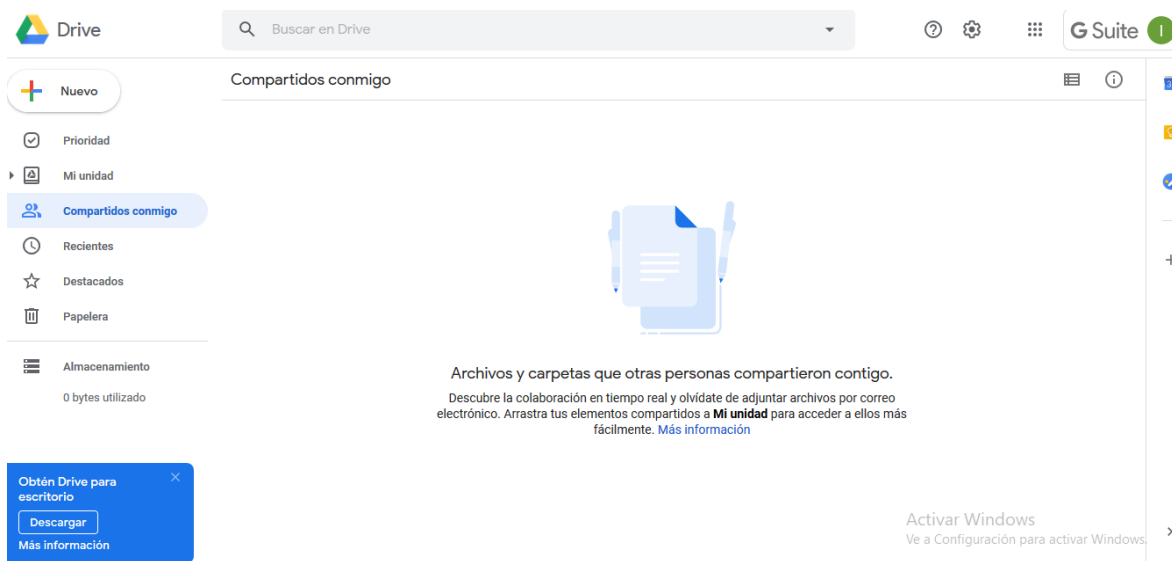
Drive

Buscar en Drive

G Suite

I

Nuevo

Prioridad

Mi unidad

Compartidos conmigo

Recientes

Destacados

Papelera

Almacenamiento

0 bytes utilizado

Obtén Drive para escritorio

Descargar

Más información

Compartidos conmigo

Archivos y carpetas que otras personas compartieron contigo.

Descubre la colaboración en tiempo real y olvídate de adjuntar archivos por correo electrónico. Arrastra tus elementos compartidos a **Mi unidad** para acceder a ellos más fácilmente. Más información

Activar Windows
Ve a Configuración para activar Windows.